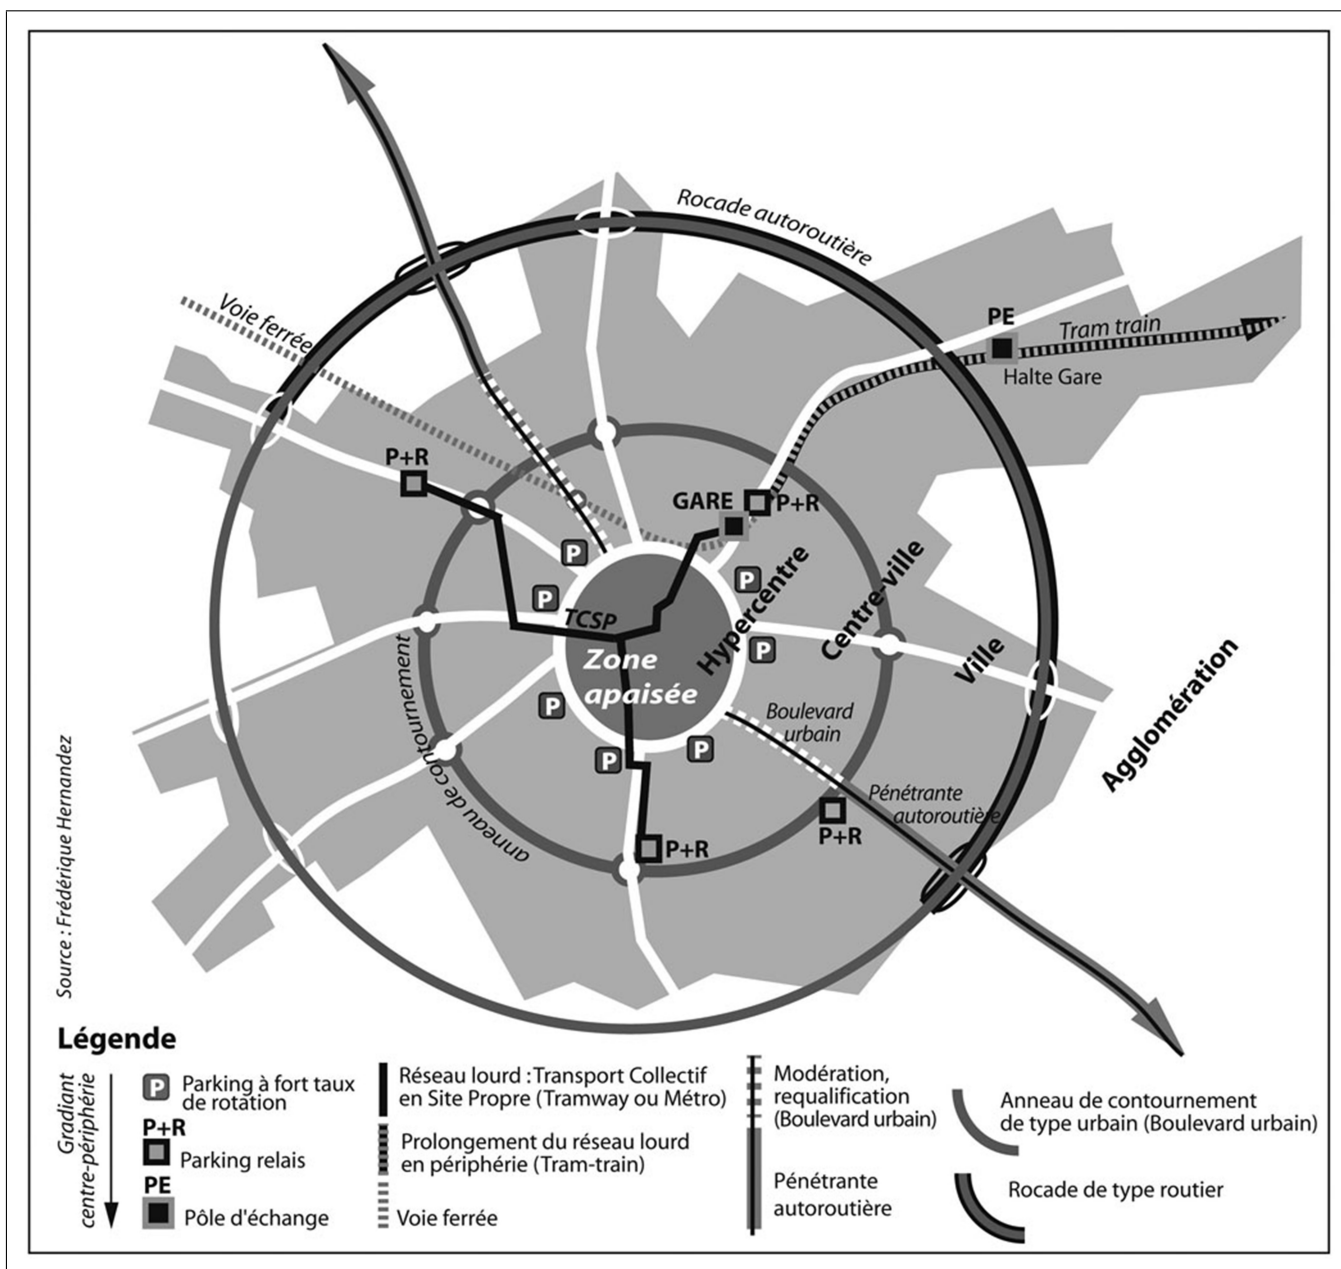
Rocade autoroutière

Voie ferrée

PE

Tram train

Halte Gare

P+R

GARE

P+R

P

P

P

TCSP

P

Hypercentre

Centre-ville

Zone apaisée

P

Ville

Agglomération

anneau de contournement

P

Boulevard urbain

P

P

Pénétrante autoroutière

P+R

P+R

Source : Frédérique Hernandez

Légende

Gradiant centre-périphérie

P Parking à fort taux de rotation

P+R Parking relais

PE Pôle d'échange

Réseau lourd : Transport Collectif en Site Propre (Tramway ou Métro)

Prolongement du réseau lourd en périphérie (Tram-train)

Voie ferrée

Modération, requalification (Boulevard urbain)

Pénétrante autoroutière

Anneau de contournement de type urbain (Boulevard urbain)

Rocade de type routier